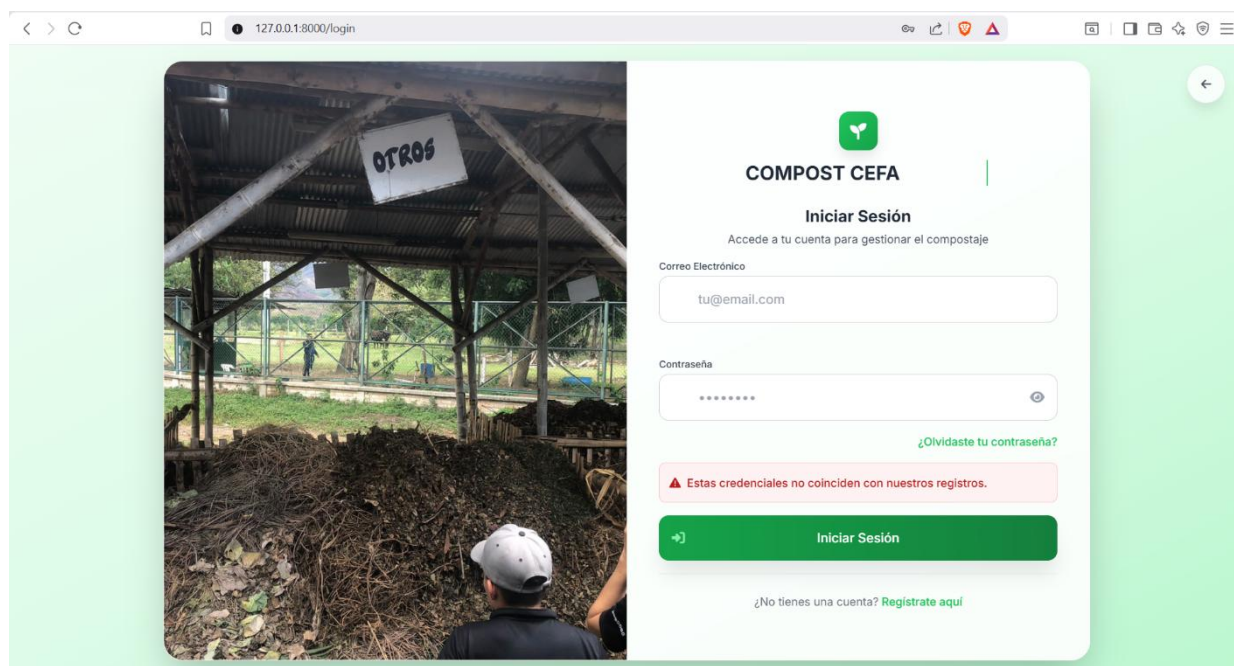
127.0.0.1:8000/login

OTROS

COMPOST CEFA

Iniciar Sesión

Accede a tu cuenta para gestionar el compostaje

Correo Electrónico

tu@email.com

Contraseña

••••••••

¿Olvidaste tu contraseña?

Estas credenciales no coinciden con nuestros registros.

Iniciar Sesión

¿No tienes una cuenta? Regístrate aquí